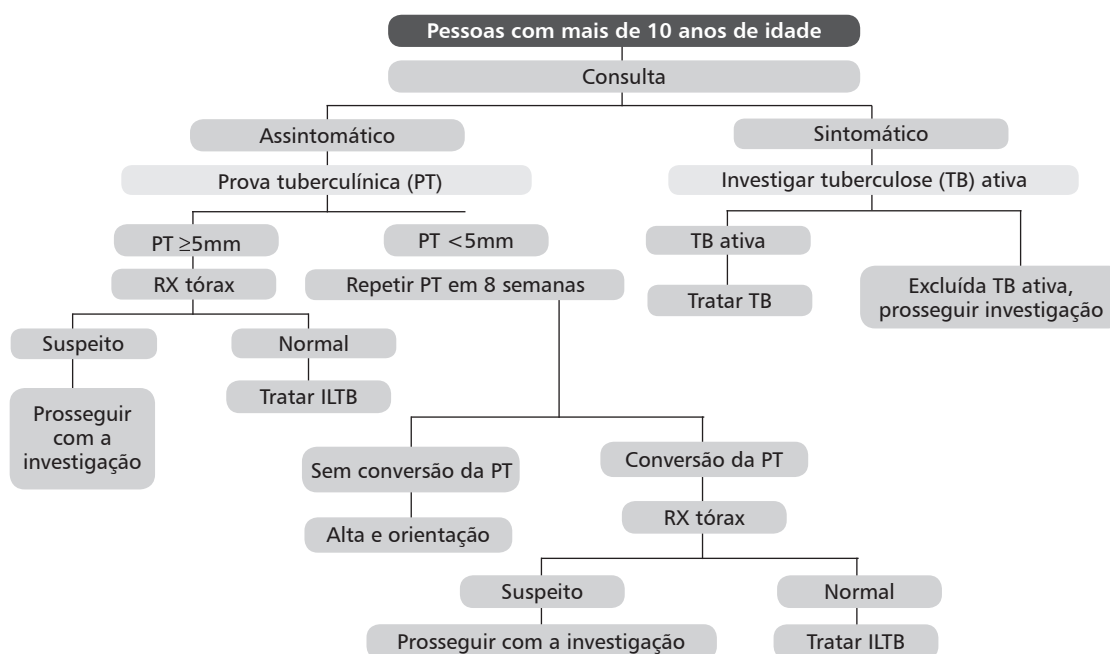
Pessoas com mais de 10 anos de idade

Consulta

Assintomático

Prova tuberculínica (PT)

PT ≥5mm

RX tórax

Suspeito

Prosseguir com a investigação

Normal

Tratar ILTB

PT <5mm

Repetir PT em 8 semanas

Sem conversão da PT

Alta e orientação

Conversão da PT

RX tórax

Suspeito

Prosseguir com a investigação

Normal

Tratar ILTB

Sintomático

Investigar tuberculose (TB) ativa

TB ativa

Tratar TB

Excluída TB ativa, prosseguir investigação